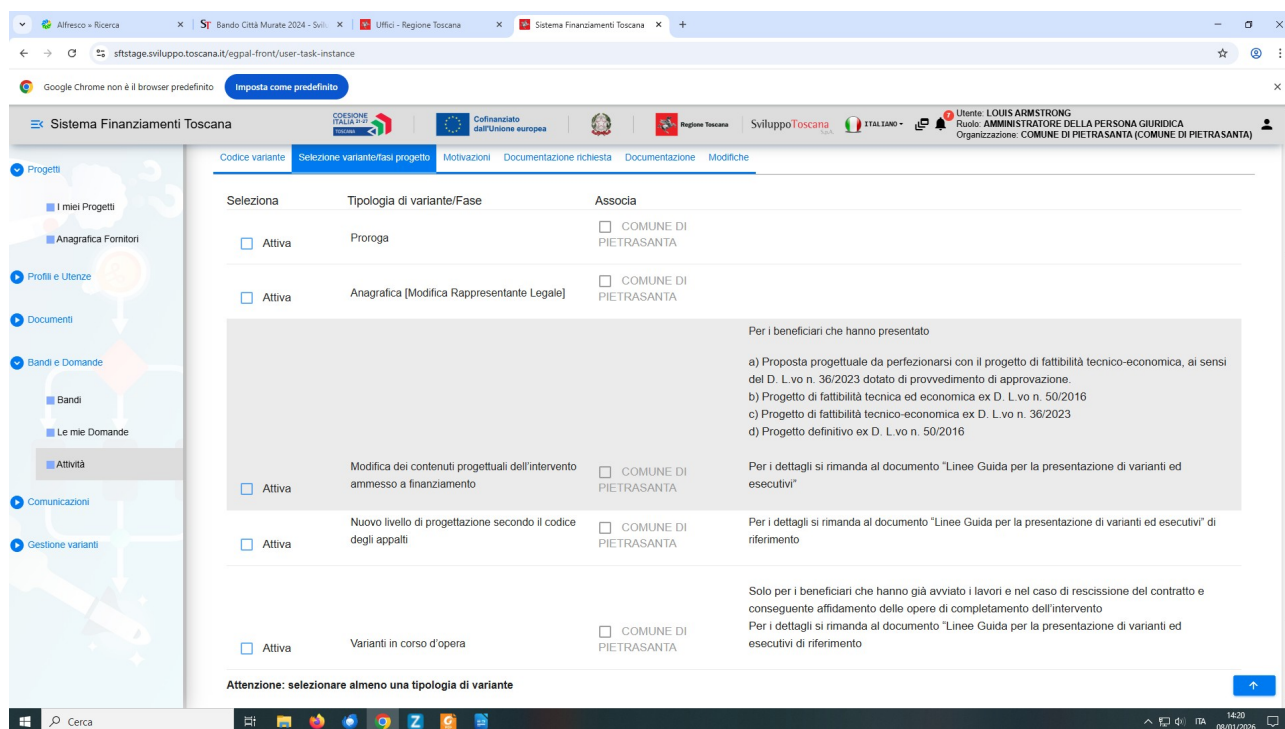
Alfresco » Ricerca | ST Bando Città Murate 2024 - Svil | Uffici - Regione Toscana | Sistema Finanziamenti Toscana | +

sftstage.sviluppo.toscana.it/egpal-front/user-task-instance

Google Chrome non è il browser predefinito | Imposta come predefinito

Sistema Finanziamenti Toscana

COESIONE ITALIA 21-27 TOSCANA | Cofinanziato dall'Unione europea | Regione Toscana | SviluppoToscana | ITALIANO

Utente: LOUIS ARMSTRONG
Ruolo: AMMINISTRATORE DELLA PERSONA GIURIDICA
Organizzazione: COMUNE DI PIETRASANTA (COMUNE DI PIETRASANTA)

Progetti
I miei Progetti
Anagrafica Fornitori
Profili e Utenze
Documenti
Bandi e Domande
Bandi
Le mie Domande
Attività
Comunicazioni
Gestione varianti

Codice variante | Selezione variante/fasi progetto | Motivazioni | Documentazione richiesta | Documentazione | Modifiche

| Seleziona | Tipologia di variante/Fase | Associa | |
|---|---|---|---|
| Attiva | Proroga | COMUNE DI PIETRASANTA | |
| Attiva | Anagrafica [Modifica Rappresentante Legale] | COMUNE DI PIETRASANTA | |
| Attiva | Modifica dei contenuti progettuali dell'intervento ammesso a finanziamento | COMUNE DI PIETRASANTA | Per i beneficiari che hanno presentato<br><br>a) Proposta progettuale da perfezionarsi con il progetto di fattibilità tecnico-economica, ai sensi del D. L.vo n. 36/2023 dotato di provvedimento di approvazione.<br>b) Progetto di fattibilità tecnica ed economica ex D. L.vo n. 50/2016<br>c) Progetto di fattibilità tecnico-economica ex D. L.vo n. 36/2023<br>d) Progetto definitivo ex D. L.vo n. 50/2016<br><br>Per i dettagli si rimanda al documento "Linee Guida per la presentazione di varianti ed esecutivi" |
| Attiva | Nuovo livello di progettazione secondo il codice degli appalti | COMUNE DI PIETRASANTA | Per i dettagli si rimanda al documento "Linee Guida per la presentazione di varianti ed esecutivi" di riferimento |
| Attiva | Varianti in corso d'opera | COMUNE DI PIETRASANTA | Solo per i beneficiari che hanno già avviato i lavori e nel caso di rescissione del contratto e conseguente affidamento delle opere di completamento dell'intervento<br>Per i dettagli si rimanda al documento "Linee Guida per la presentazione di varianti ed esecutivi di riferimento |

Attenzione: selezionare almeno una tipologia di variante

Cerca
ITA 14:20 08/01/2026